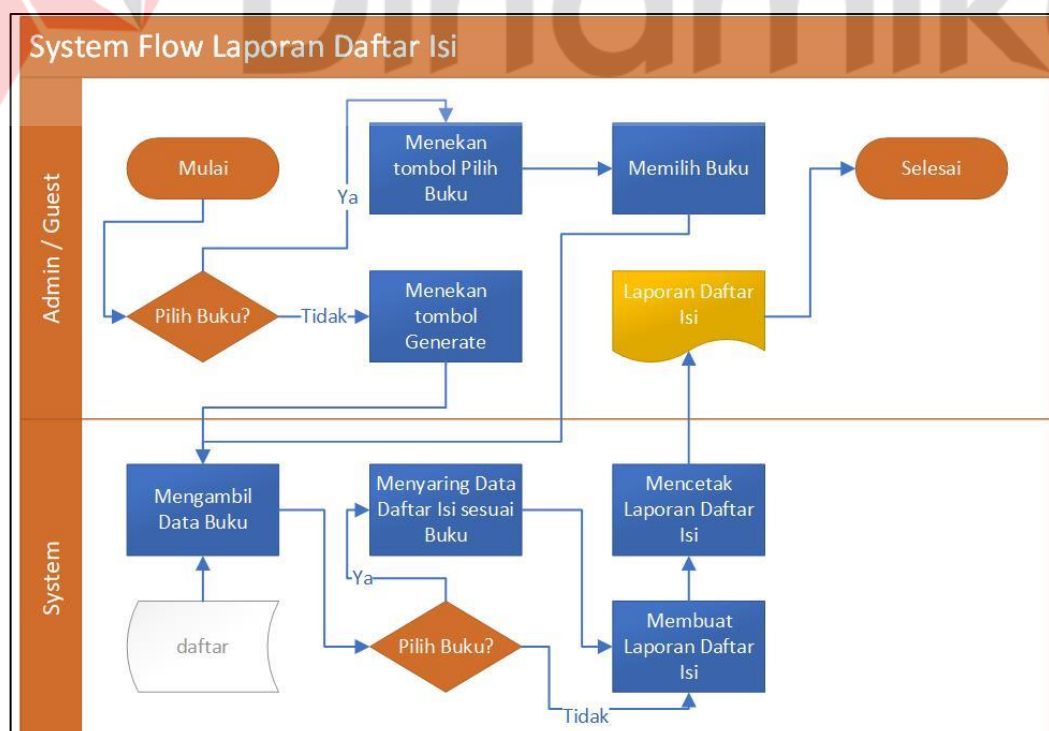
System Flow Laporan Daftar Isi

Admin / Guest

Mulai

Ya

Menekan tombol Pilih Buku

Memilih Buku

Selesai

Pilih Buku?

Tidak

Menekan tombol Generate

Laporan Daftar Isi

System

Mengambil Data Buku

Menyaring Data Daftar Isi sesuai Buku

Mencetak Laporan Daftar Isi

Ya

daftar

Pilih Buku?

Membuat Laporan Daftar Isi

Tidak